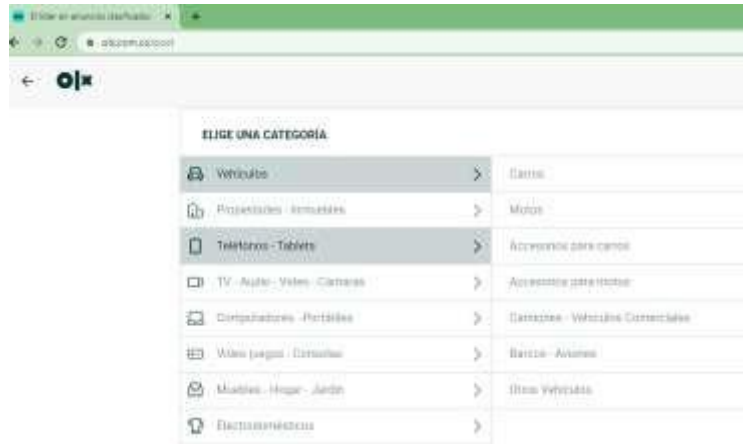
Elige un anuncio clasificado ×

olx.com.co/post

olx

ELIGE UNA CATEGORÍA

Vehículos >

Propiedades - Inmuebles >

Teléfonos - Tablets >

TV - Audio - Video - Cámaras >

Computadores - Portátiles >

Video juegos - Consolas >

Muebles - Hogar - Jardín >

Electrodomésticos >

Carros

Motos

Accesorios para carros

Accesorios para motos

Camiones - Vehículos Comerciales

Barcos - Aviones

Otros Vehículos